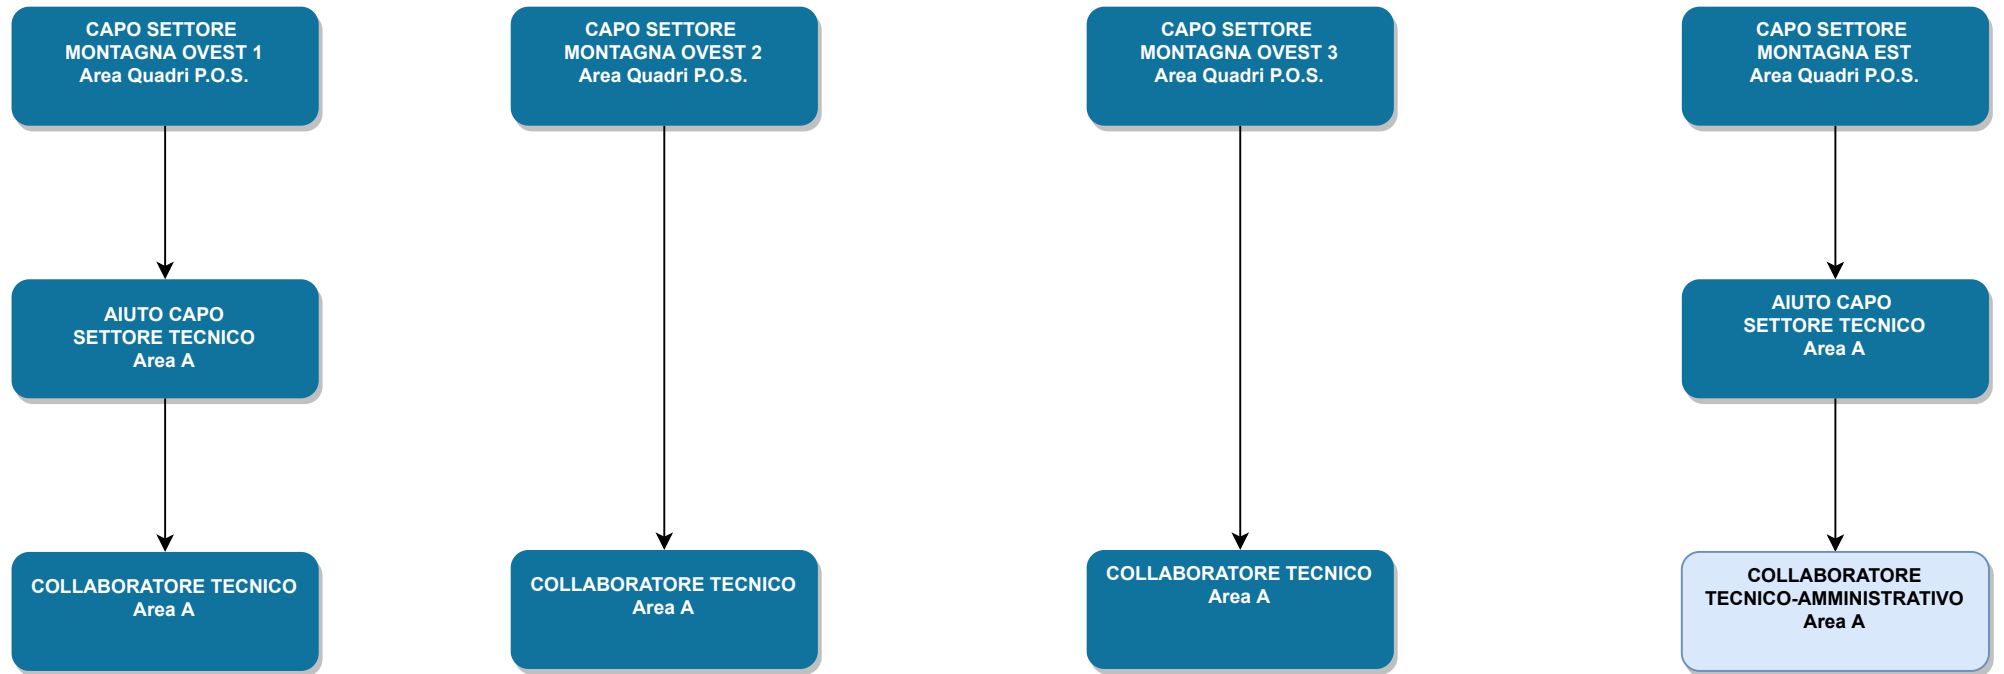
CAPO SETTORE
MONTAGNA OVEST 1
Area Quadri P.O.S.

AIUTO CAPO
SETTORE TECNICO
Area A

COLLABORATORE TECNICO
Area A

CAPO SETTORE
MONTAGNA OVEST 2
Area Quadri P.O.S.

COLLABORATORE TECNICO
Area A

CAPO SETTORE
MONTAGNA OVEST 3
Area Quadri P.O.S.

COLLABORATORE TECNICO
Area A

CAPO SETTORE
MONTAGNA EST
Area Quadri P.O.S.

AIUTO CAPO
SETTORE TECNICO
Area A

COLLABORATORE
TECNICO-AMMINISTRATIVO
Area A